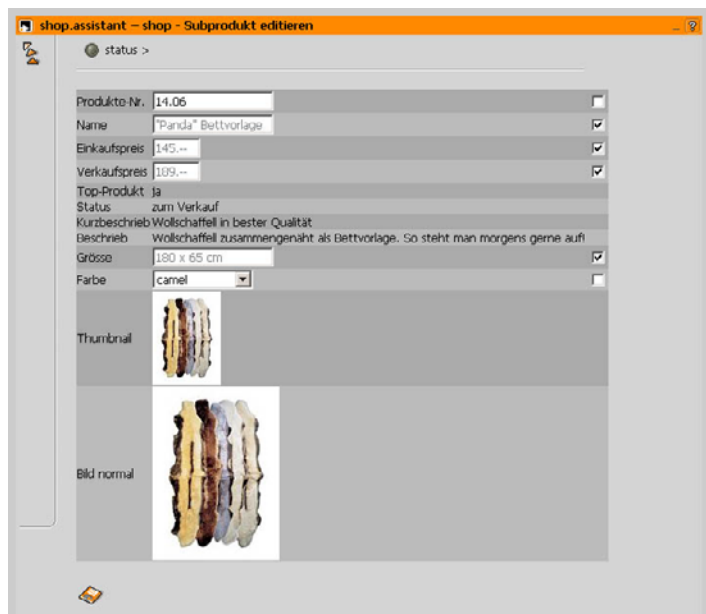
shop.assistant – shop - Subprodukt editieren

_ ?

status >

| | |
|---|---|
| Produkte-Nr. | 14.06 |
| Name | "Panda" Bettvorlage |
| Einkaufspreis | 145.-- |
| Verkaufspreis | 189.-- |
| Top-Produkt | ja |
| Status | zum Verkauf |
| Kurzbeschrieb | Wollschaffell in bester Qualität |
| Beschrieb | Wollschaffell zusammengenäht als Bettvorlage. So steht man morgens gerne auf! |
| Grösse | 180 x 65 cm |
| Farbe | camel |
| Thumbnail | |
| Bild normal | |